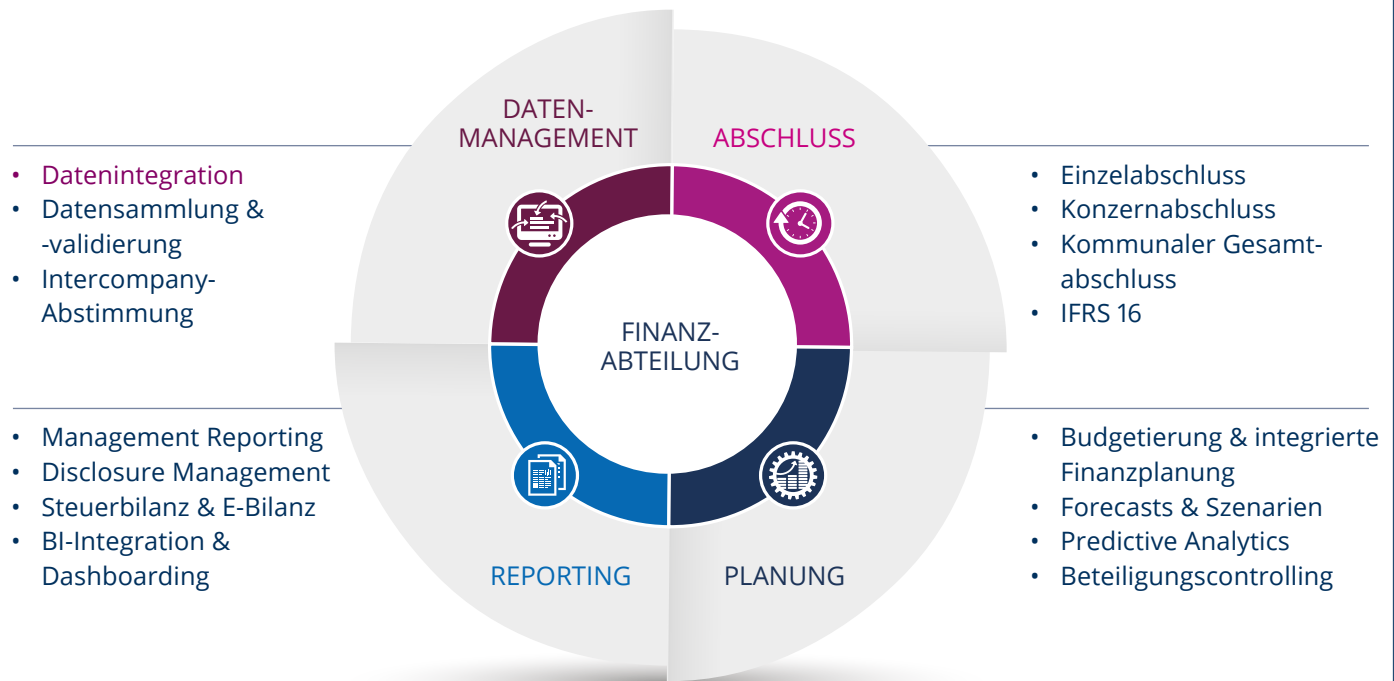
DATEN-
MANAGEMENT

- Datenintegration
- Datensammlung & -validierung
- Intercompany-Abstimmung

ABSCHLUSS

- Einzelabschluss
- Konzernabschluss
- Kommunaler Gesamtabschluss
- IFRS 16

FINANZ-
ABTEILUNG

- Management Reporting
- Disclosure Management
- Steuerbilanz & E-Bilanz
- BI-Integration & Dashboarding

REPORTING

PLANUNG

- Budgetierung & integrierte Finanzplanung
- Forecasts & Szenarien
- Predictive Analytics
- Beteiligungscontrolling